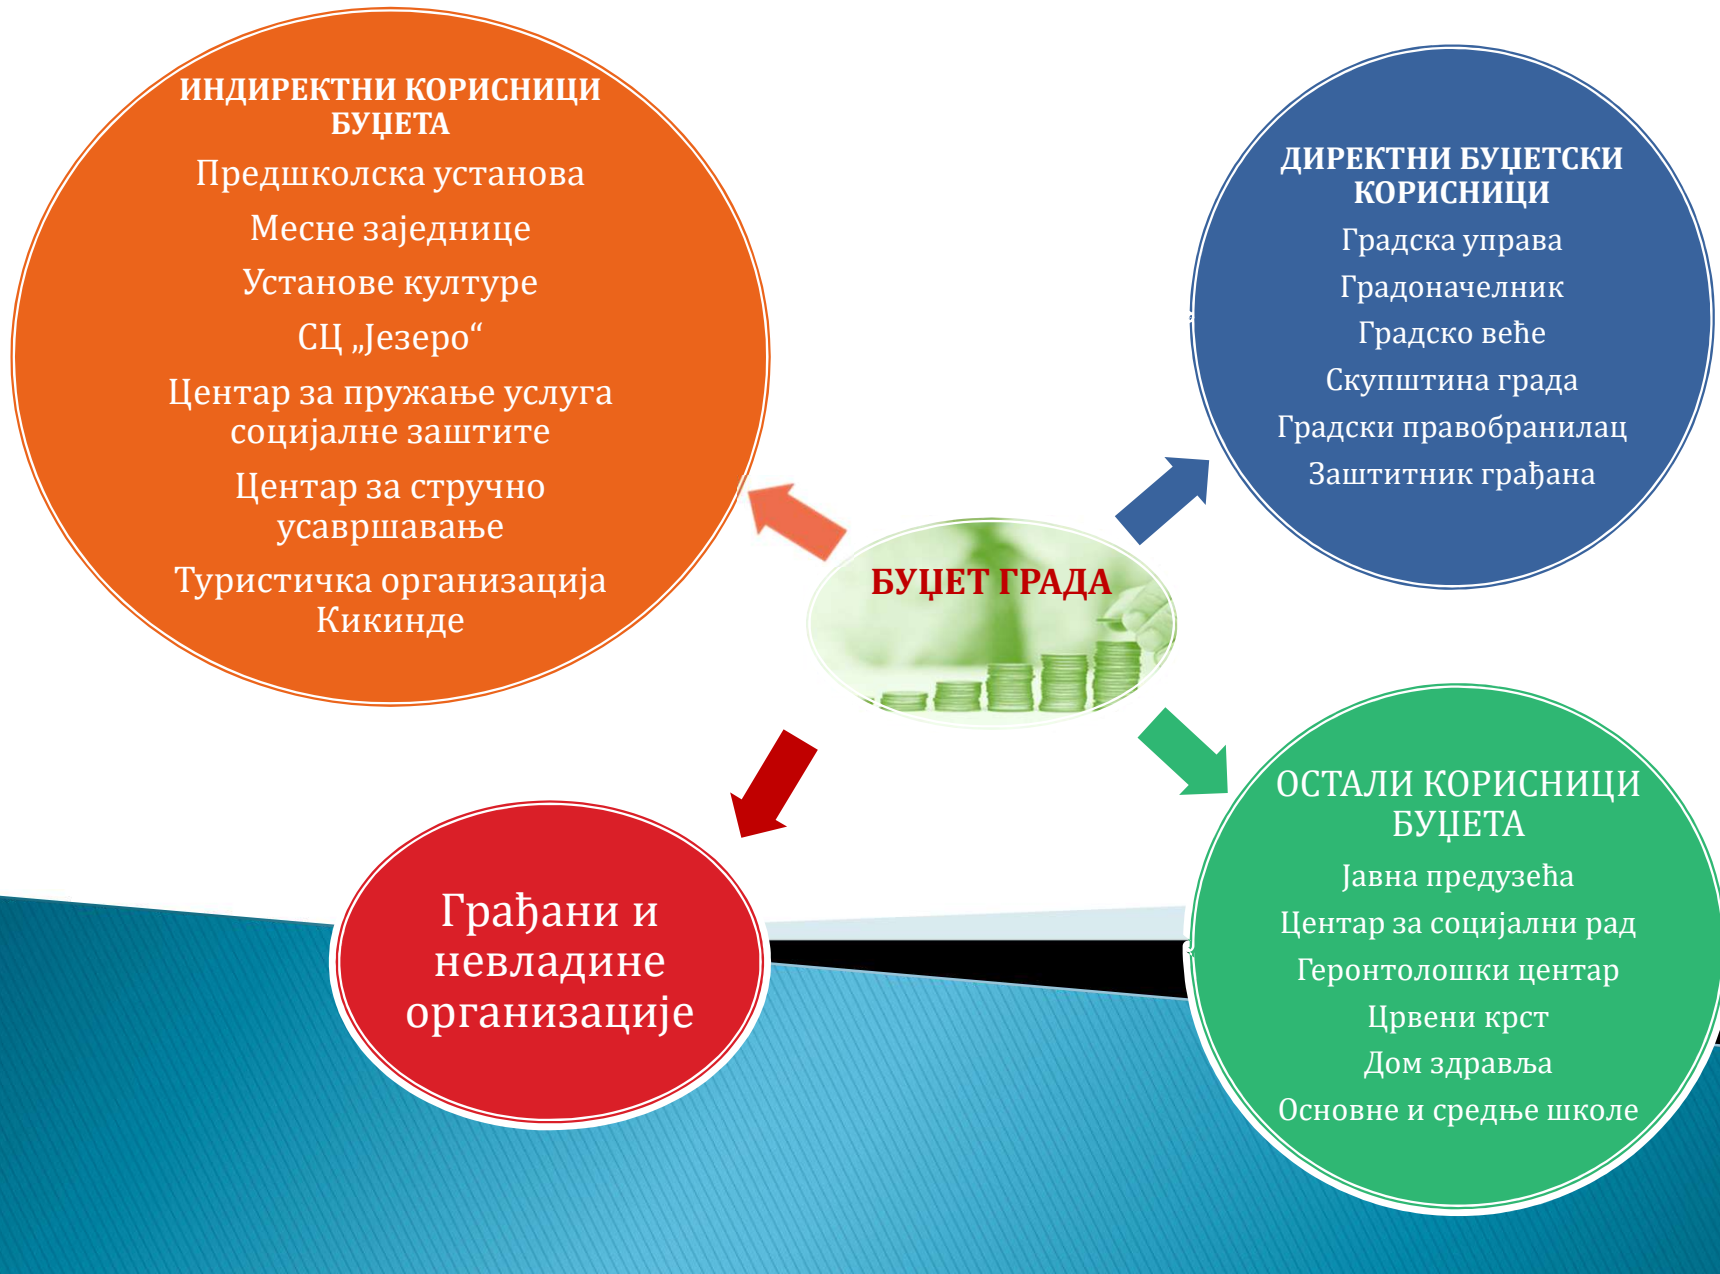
ИНДИРЕКТНИ КОРИСНИЦИ БУЏЕТА

Предшколска установа

Месне заједнице

Установе културе

СЦ „Језеро“

Центар за пружање услуга социјалне заштите

Центар за стручно усавршавање

Туристичка организација Кикинде

ДИРЕКТНИ БУЏЕТСКИ КОРИСНИЦИ

Градска управа

Градоначелник

Градско веће

Скупштина града

Градски правобранилац

Заштитник грађана

БУЏЕТ ГРАДА

Грађани и невладине организације

ОСТАЛИ КОРИСНИЦИ БУЏЕТА

Јавна предузећа

Центар за социјални рад

Геронтолошки центар

Црвени крст

Дом здравља

Основне и средње школе